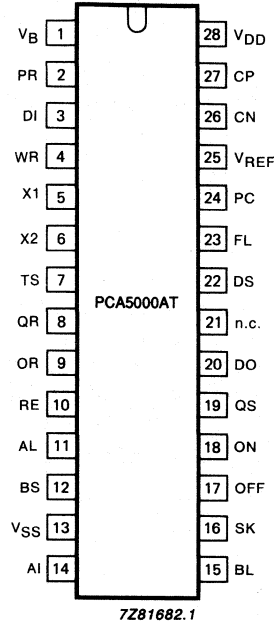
$V_B$ 1
PR 2
DI 3
WR 4
X1 5
X2 6
TS 7
QR 8
OR 9
RE 10
AL 11
BS 12
$V_{SS}$ 13
AI 14

28 $V_{DD}$
27 CP
26 CN
25 $V_{REF}$
24 PC
23 FL
22 DS
21 n.c.
20 DO
19 QS
18 ON
17 OFF
16 SK
15 BL

PCA5000AT

7Z81682.1